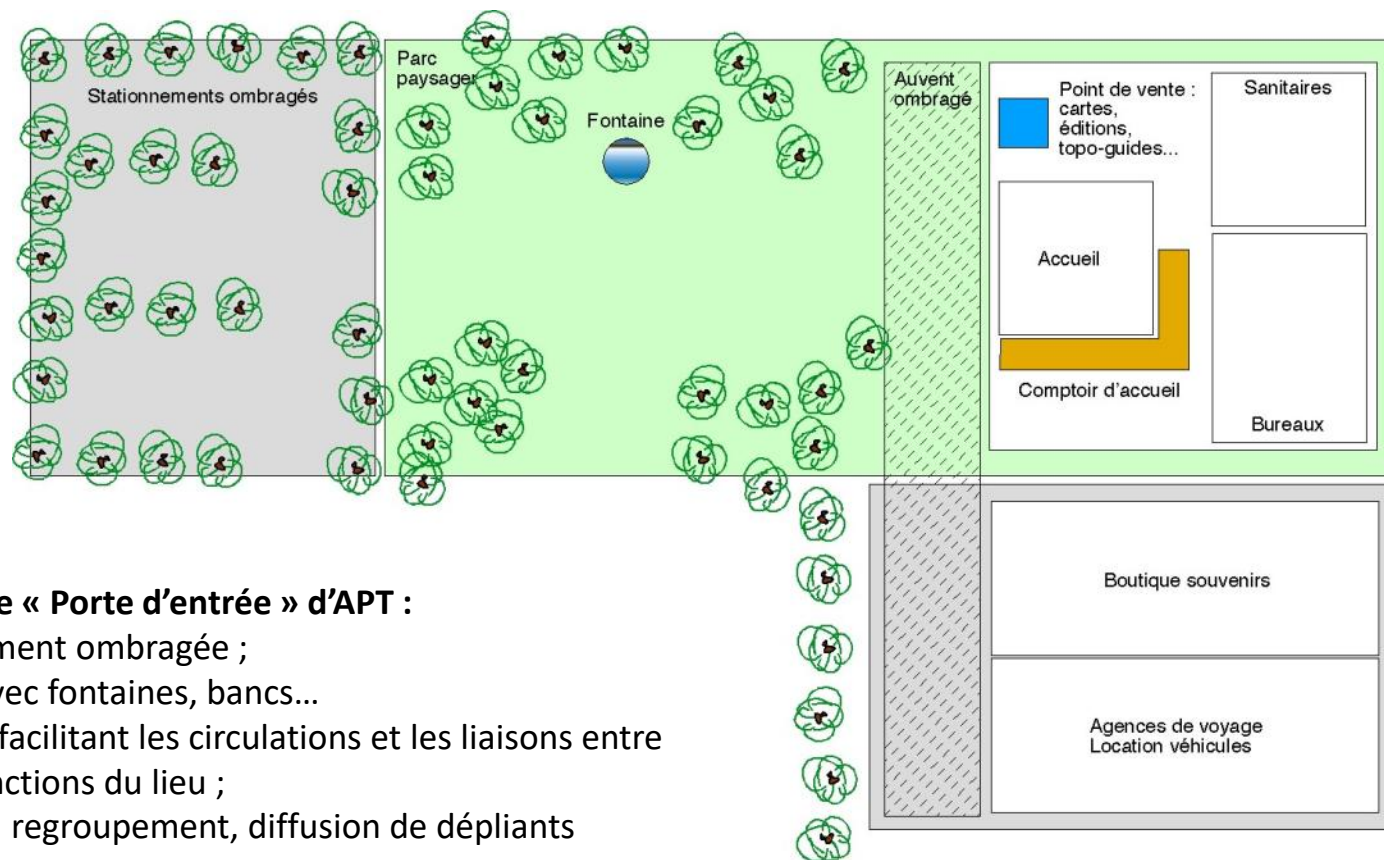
Stationnements ombragés

Parc paysager

Fontaine

Auvent ombragé

Point de vente : cartes, éditions, topo-guides...

Sanitaires

Accueil

Comptoir d'accueil

Bureaux

Boutique souvenirs

Agences de voyage
Location véhicules

e « Porte d'entrée » d'APT :
ment ombragée ;
vec fontaines, bancs…
facilitant les circulations et les liaisons entre
ctions du lieu ;
regroupement, diffusion de dépliants